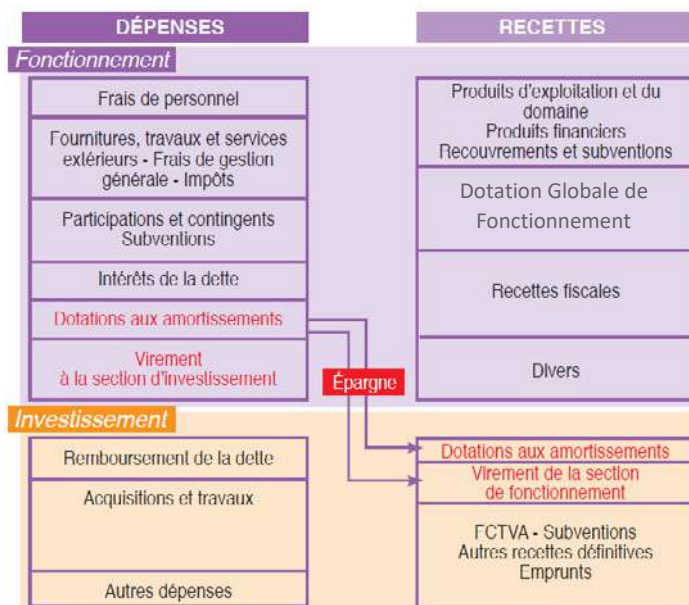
DÉPENSES

RECETTES

Fonctionnement

Frais de personnel

Fournitures, travaux et services extérieurs - Frais de gestion générale - Impôts

Participations et contingents Subventions

Intérêts de la dette

Dotations aux amortissements

Virement à la section d'investissement

Produits d'exploitation et du domaine
Produits financiers
Recouvrements et subventions

Dotation Globale de Fonctionnement

Recettes fiscales

Divers

Épargne

Investissement

Remboursement de la dette

Acquisitions et travaux

Autres dépenses

Dotations aux amortissements

Virement de la section de fonctionnement

FCTVA - Subventions
Autres recettes définitives
Emprunts